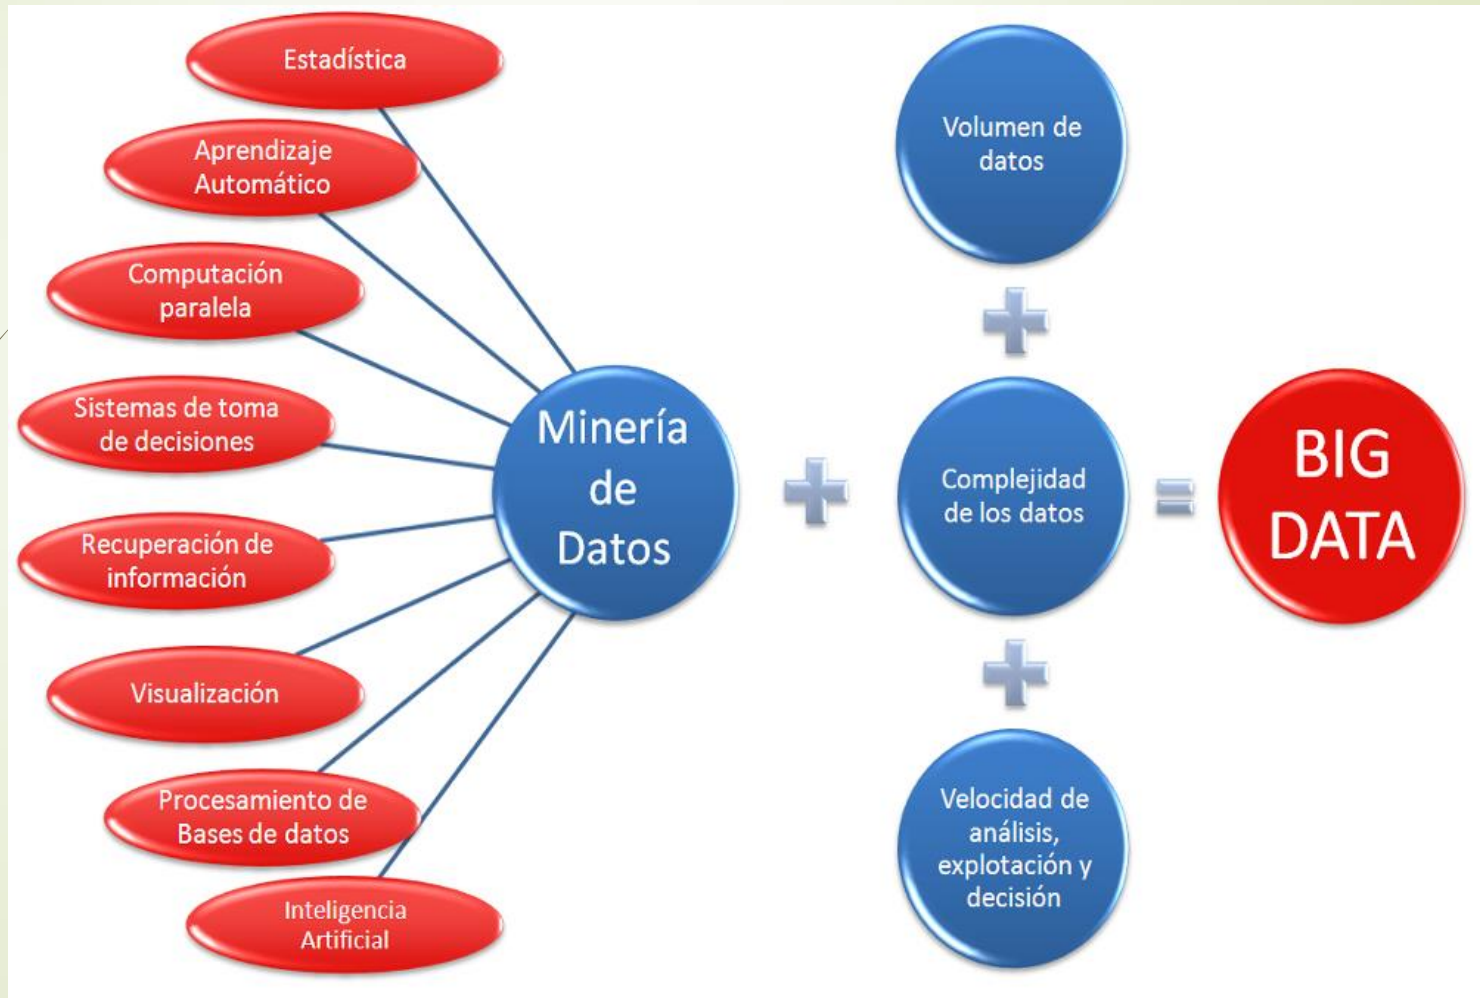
Estadística

Aprendizaje Automático

Computación paralela

Sistemas de toma de decisiones

Recuperación de información

Visualización

Procesamiento de Bases de datos

Inteligencia Artificial

Minería de Datos

+

Volumen de datos

+

Complejidad de los datos

+

Velocidad de análisis, explotación y decisión

=

BIG DATA